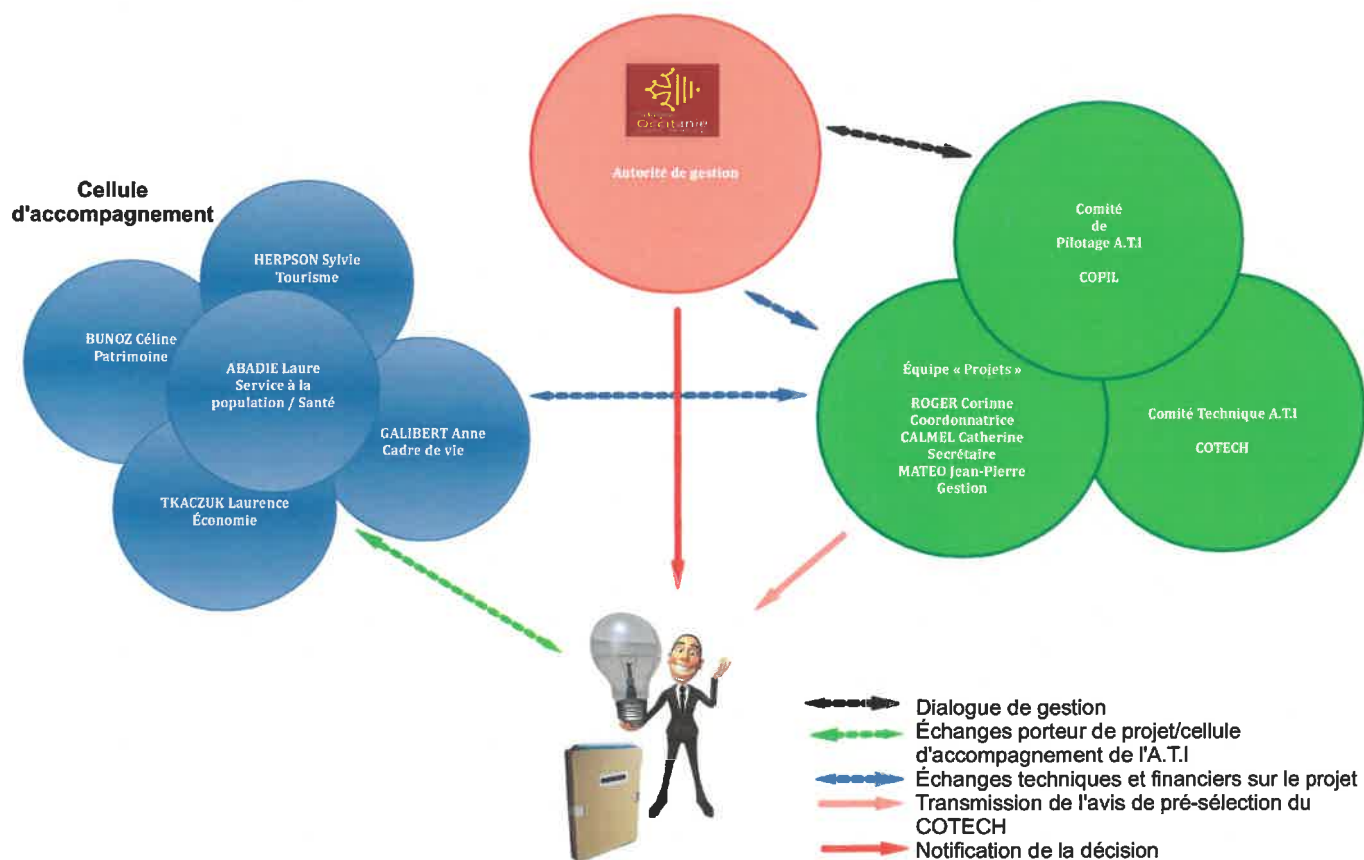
Occitanie

Autorité de gestion

Cellule d'accompagnement

HERPSON Sylvie
Tourisme

BUNOZ Céline
Patrimoine

ABADIE Laure
Service à la population / Santé

GALIBERT Anne
Cadre de vie

TKACZUK Laurence
Économie

Comité de Pilotage A.T.I

COPIL

Équipe « Projets »

ROGER Corinne
Coordonnatrice
CALMEL Catherine
Secrétaire
MATEO Jean-Pierre
Gestion

Comité Technique A.T.I

COTECH

Dialogue de gestion
Échanges porteur de projet/cellule d'accompagnement de l'A.T.I
Échanges techniques et financiers sur le projet
Transmission de l'avis de pré-sélection du COTECH
Notification de la décision